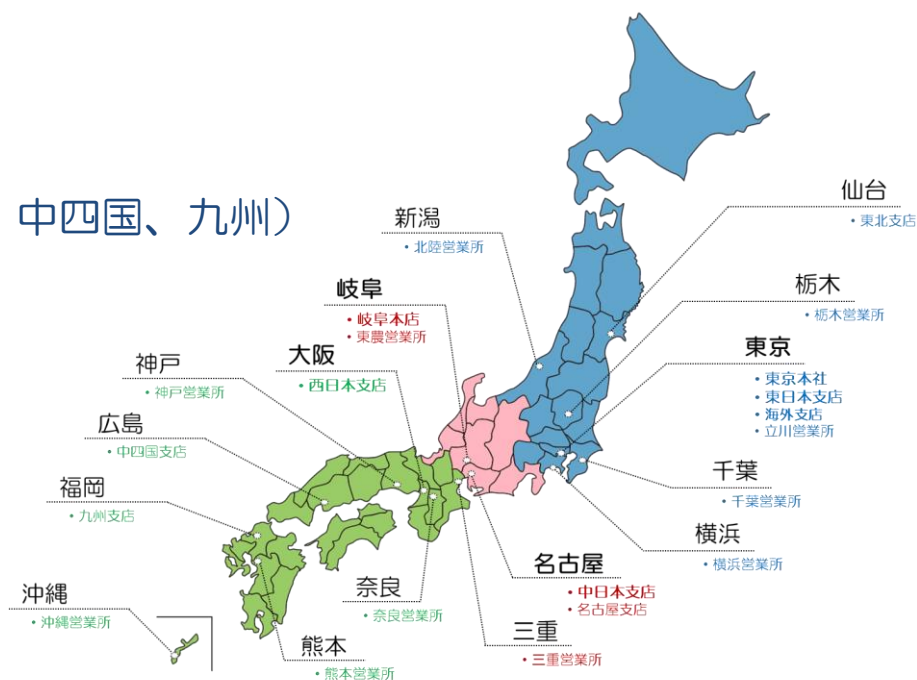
中四国、九州）

仙台
• 東北支店

新潟
• 北陸営業所

岐阜
• 岐阜本店
• 東農営業所

栃木
• 栃木営業所

東京
• 東京本社
• 東日本支店
• 海外支店
• 立川営業所

神戸
• 神戸営業所

大阪
• 西日本支店

広島
• 中四国支店

福岡
• 九州支店

千葉
• 千葉営業所

横浜
• 横浜営業所

名古屋
• 中日本支店
• 名古屋支店

沖縄
• 沖縄営業所

奈良
• 奈良営業所

三重
• 三重営業所

熊本
• 熊本営業所